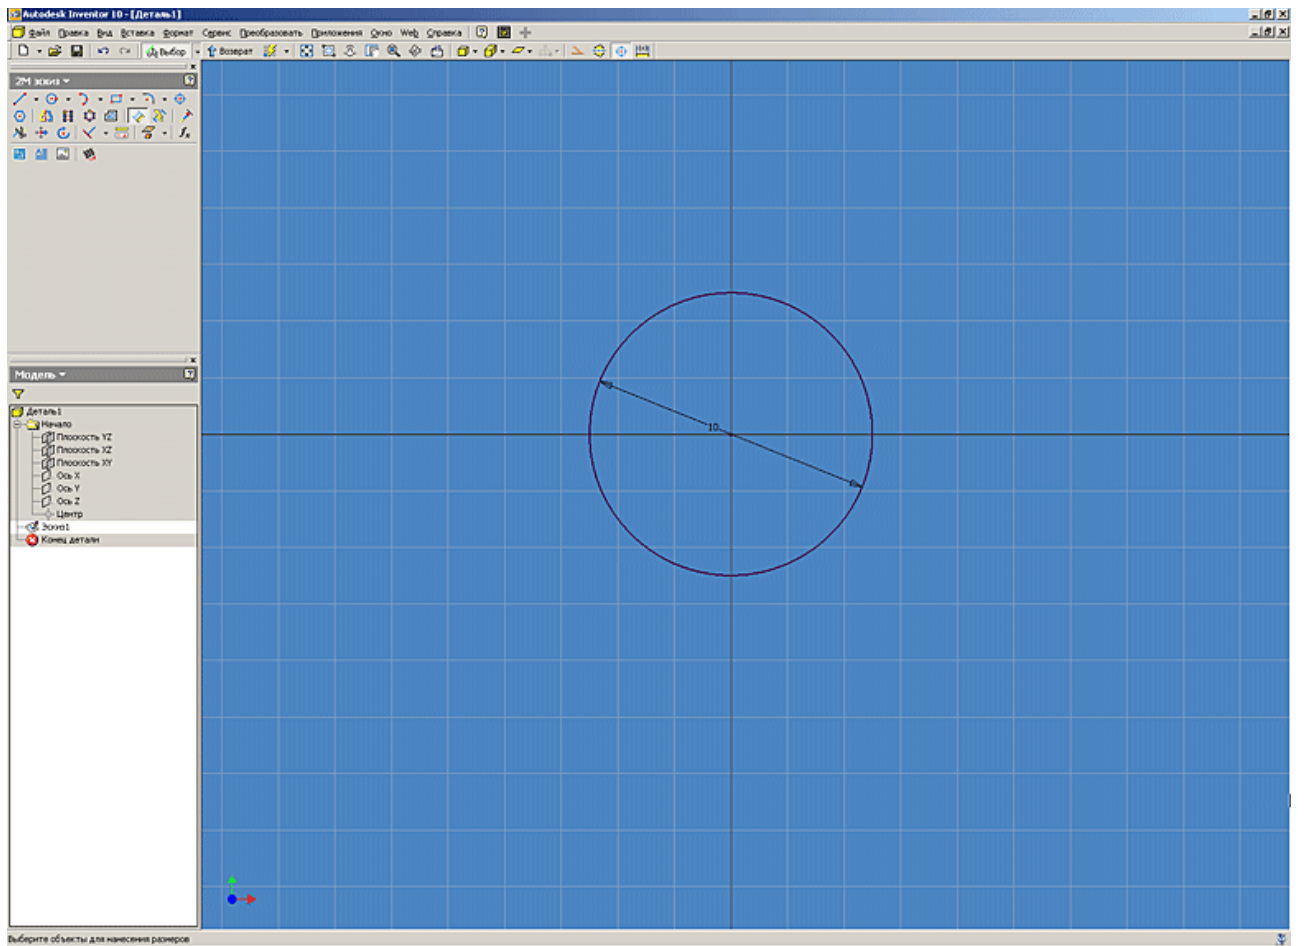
Autodesk Inventor 10 - [Деталь1]

Файл Правка Вид Вставка Формат Сервис Преобразовать Приложения Окно Web Справка

Выбор Возврат

2М эскиз

Модель

Деталь1
Начало
Плоскость YZ
Плоскость XZ
Плоскость XY
Ось X
Ось Y
Ось Z
Центр
Эскиз1
Конец детали

10

Выберите объекты для нанесения размеров